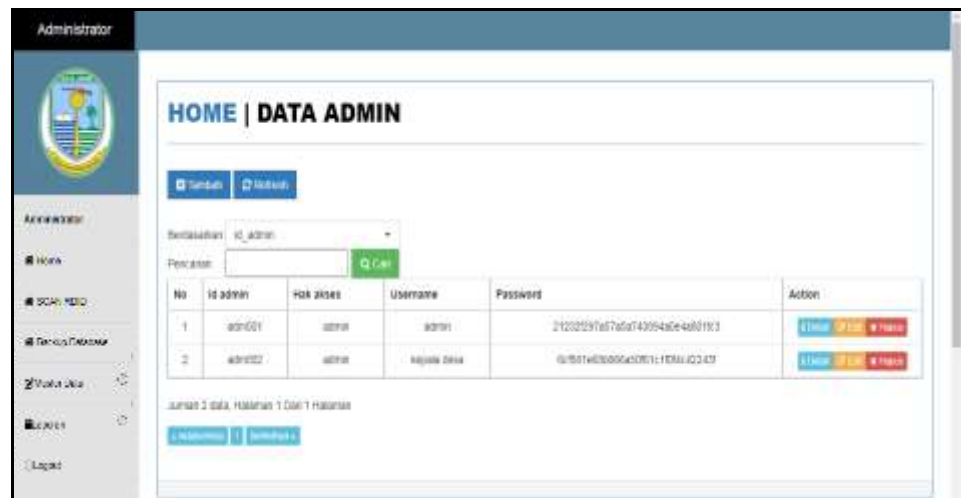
Administrator

Administrator

Home

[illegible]

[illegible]

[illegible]

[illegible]

Logout

HOME | DATA ADMIN

Tambah Refresh

Berdasarkan id_admin

Pencarian Cari

| No | Id admin | Hak akses | Username | Password | Action |
|---|---|---|---|---|---|
| 1 | adm001 | admin | admin | 21232f297a57a5a743894a0e4a801fc3 | Detail Edit Hapus |
| 2 | adm002 | admin | kepala desa | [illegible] | Detail Edit Hapus |

Jumlah 2 data, Halaman 1 Dari 1 Halaman

Sebelumnya 1 Berikutnya